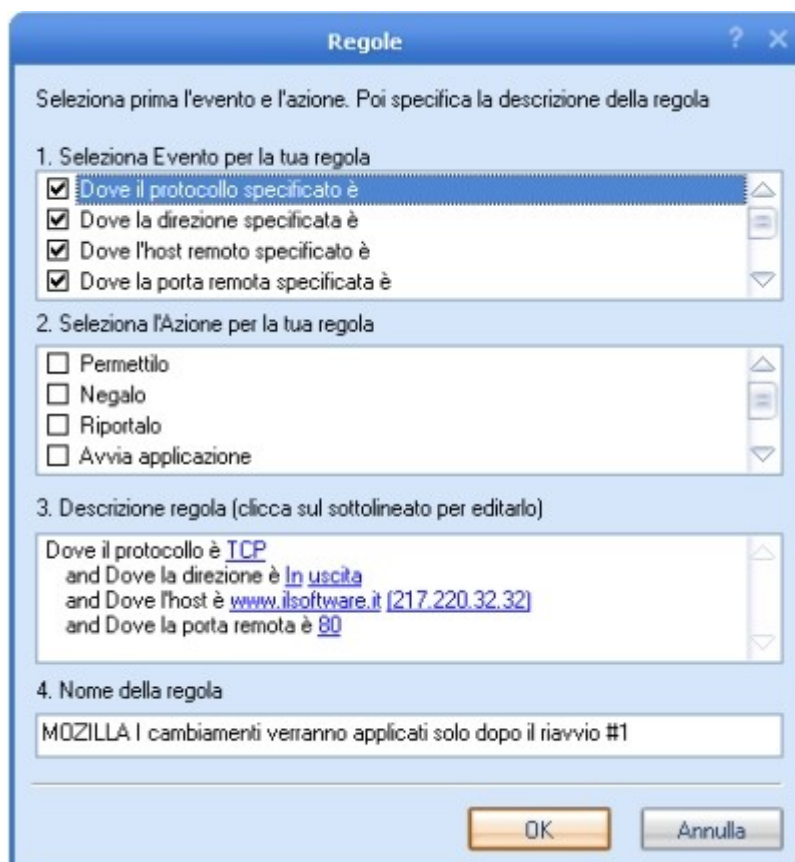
Regole

? ×

Seleziona prima l'evento e l'azione. Poi specifica la descrizione della regola

1. Seleziona Evento per la tua regola

☑ Dove il protocollo specificato è
☑ Dove la direzione specificata è
☑ Dove l'host remoto specificato è
☑ Dove la porta remota specificata è

2. Seleziona l'Azione per la tua regola

☐ Permettilo
☐ Negalo
☐ Riportalo
☐ Avvia applicazione

3. Descrizione regola (clicca sul sottolineato per editarlo)

Dove il protocollo è TCP
and Dove la direzione è In uscita
and Dove l'host è www.ilsoftware.it (217.220.32.32)
and Dove la porta remota è 80

4. Nome della regola

MOZILLA I cambiamenti verranno applicati solo dopo il riavvio #1

OK

Annulla